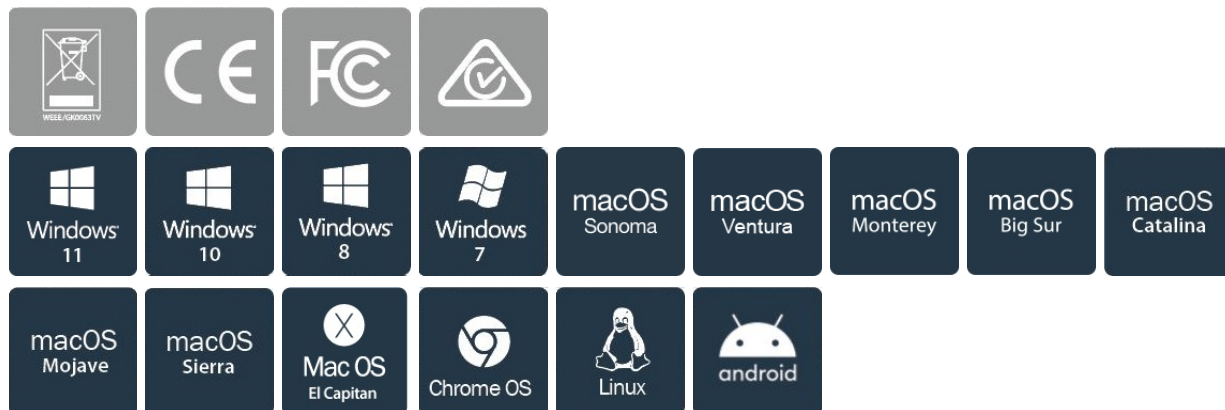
WEEE/GK0063TV

CE

FC

Windows 11

Windows 10

Windows 8

Windows 7

macOS Sonoma

macOS Ventura

macOS Monterey

macOS Big Sur

macOS Catalina

macOS Mojave

macOS Sierra

X Mac OS El Capitan

Chrome OS

Linux

android